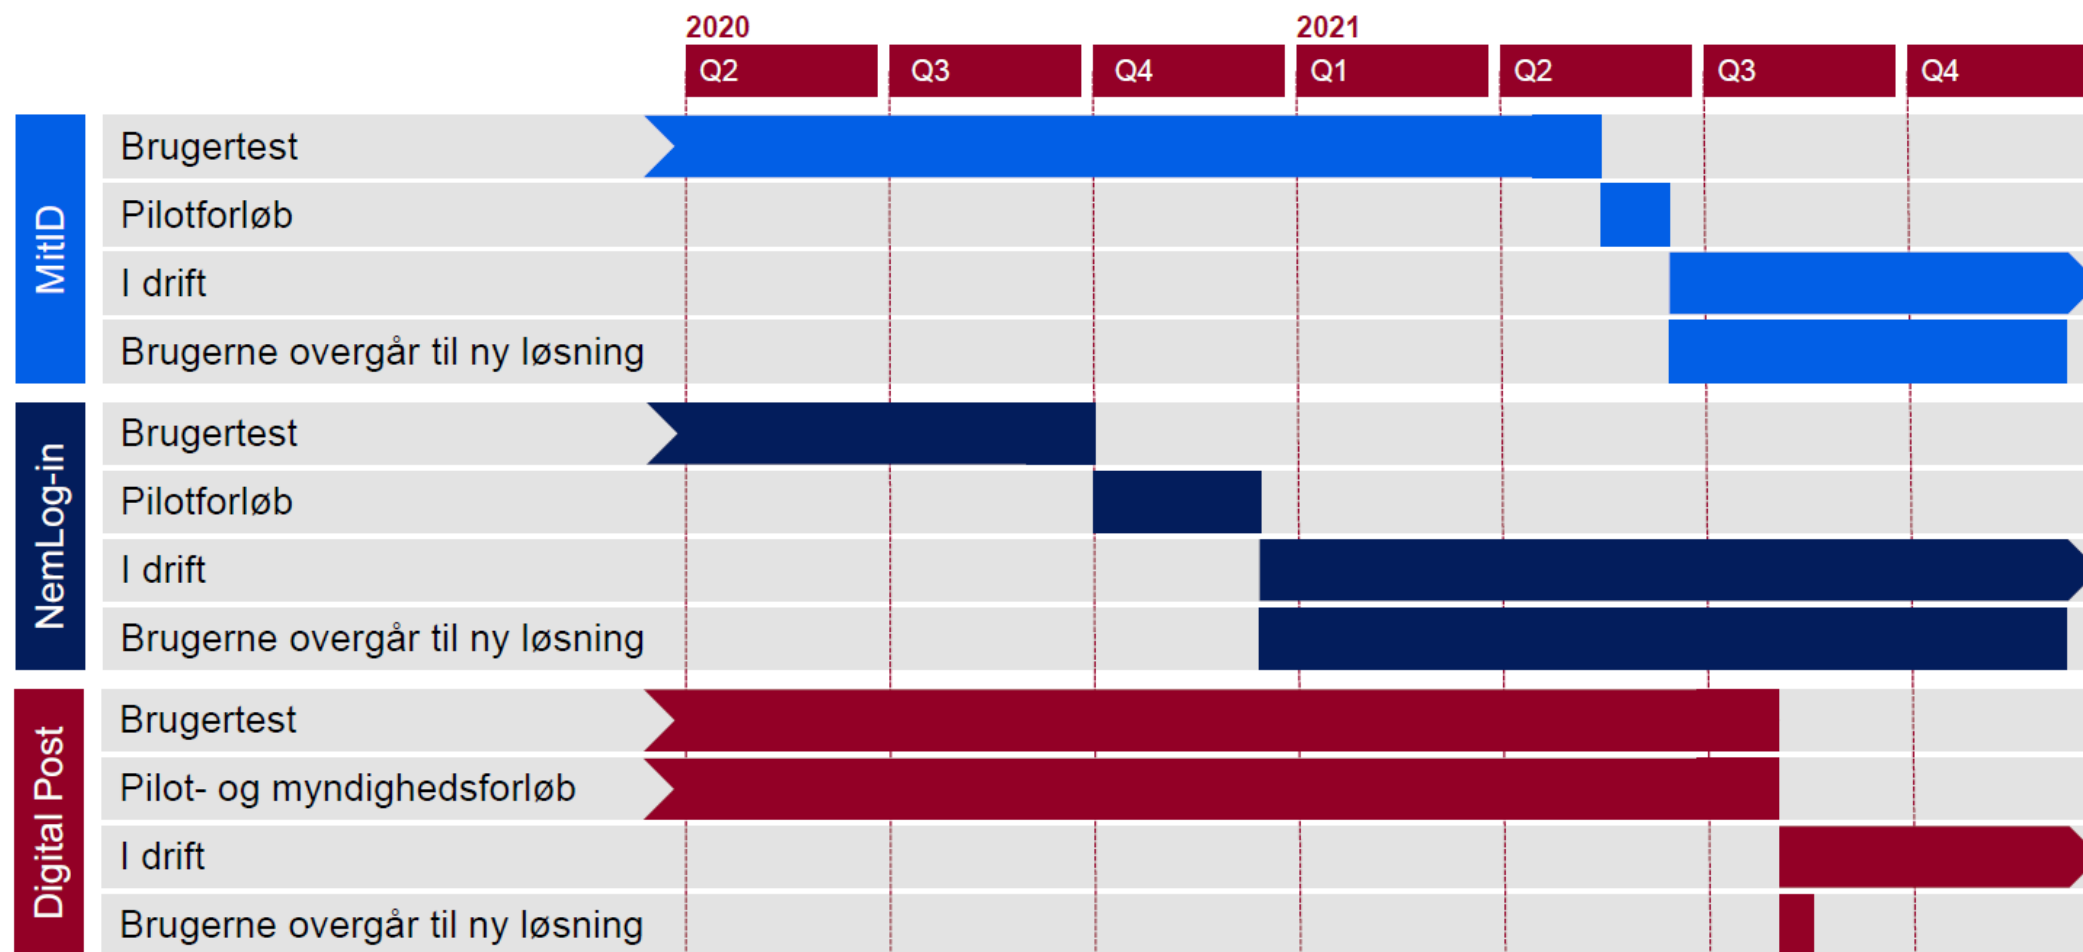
| | 2020 Q2 | Q3 | Q4 | 2021 Q1 | Q2 | Q3 | Q4 |
|---|---|---|---|---|---|---|---|

MitID
Brugertest
Pilotforløb
I drift
Brugerne overgår til ny løsning

NemLog-in
Brugertest
Pilotforløb
I drift
Brugerne overgår til ny løsning

Digital Post
Brugertest
Pilot- og myndighedsforløb
I drift
Brugerne overgår til ny løsning